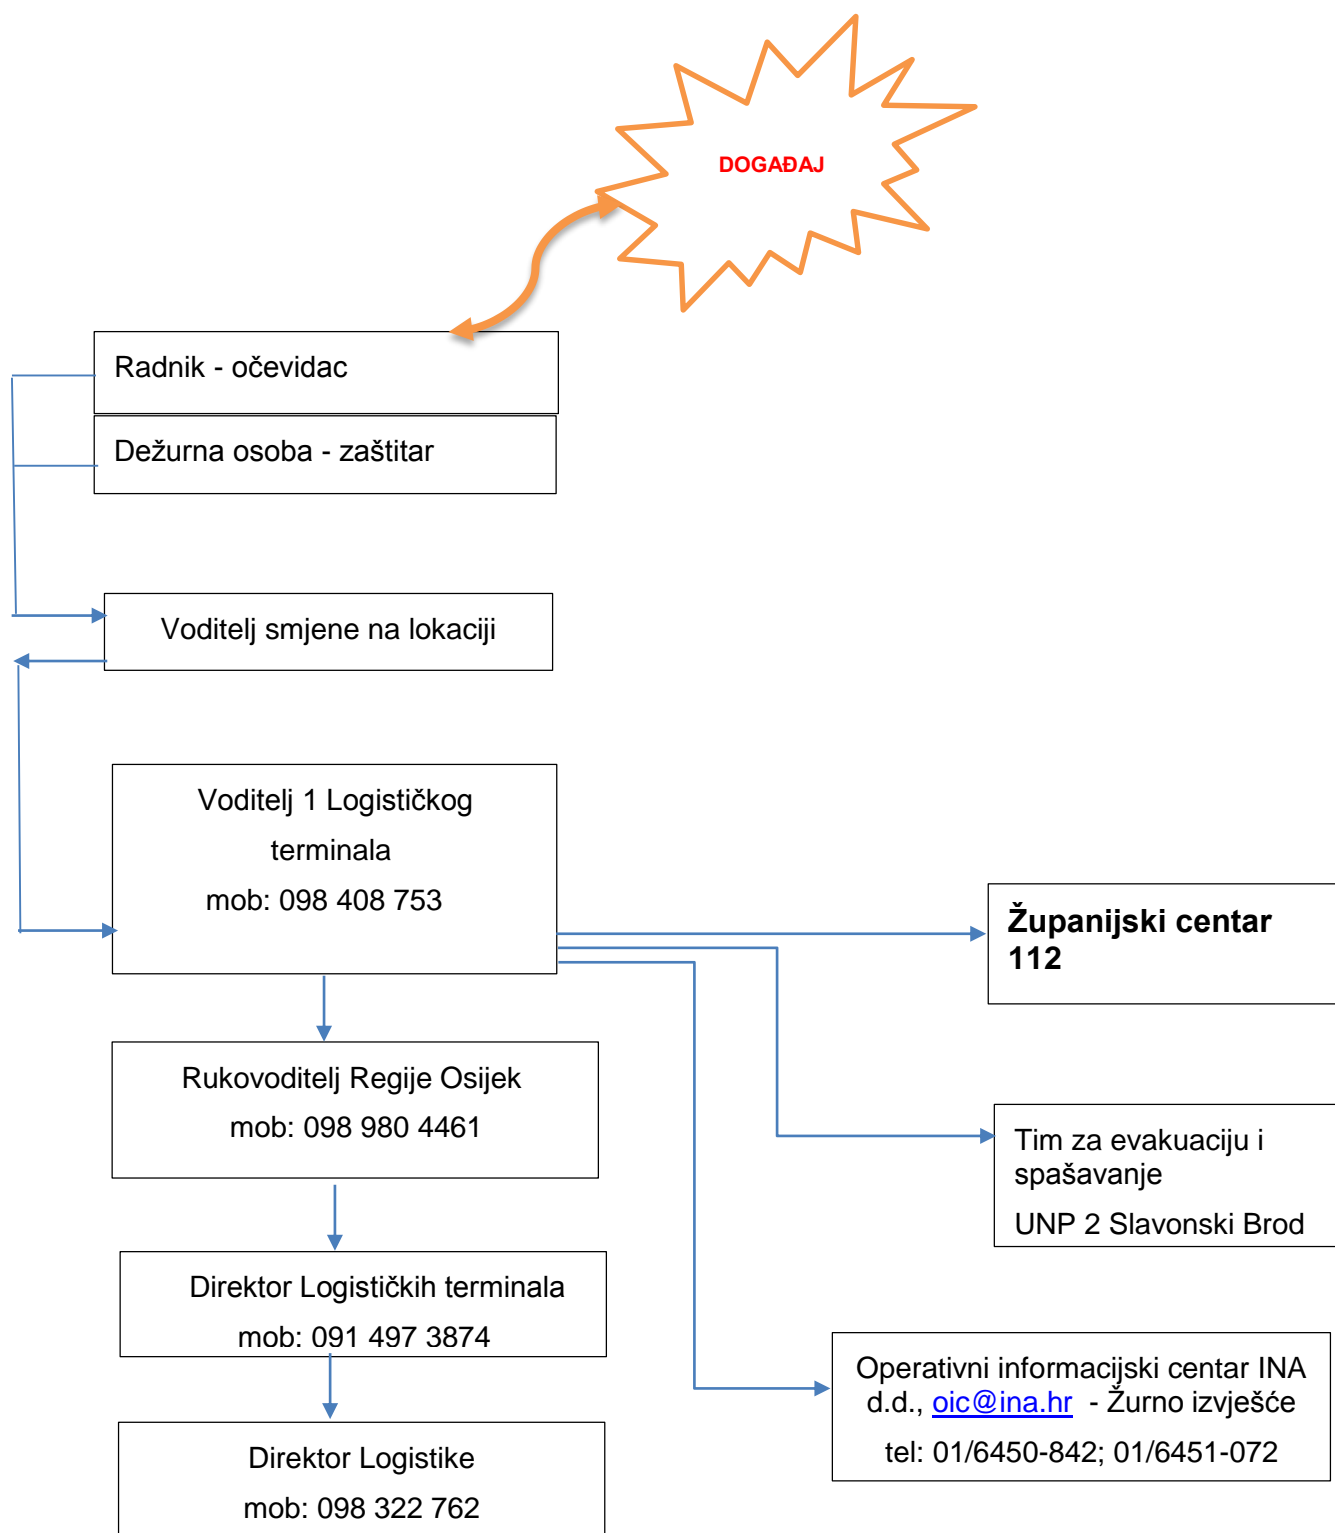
DOGAĐAJ

Radnik - očevidac

Dežurna osoba - zaštitar

Voditelj smjene na lokaciji

Voditelj 1 Logističkog terminala
mob: 098 408 753

Županijski centar 112

Rukovoditelj Regije Osijek
mob: 098 980 4461

Tim za evakuaciju i spašavanje
UNP 2 Slavonski Brod

Direktor Logističkih terminala
mob: 091 497 3874

Operativni informacijski centar INA d.d., oic@ina.hr - Žurno izvješće
tel: 01/6450-842; 01/6451-072

Direktor Logistike
mob: 098 322 762